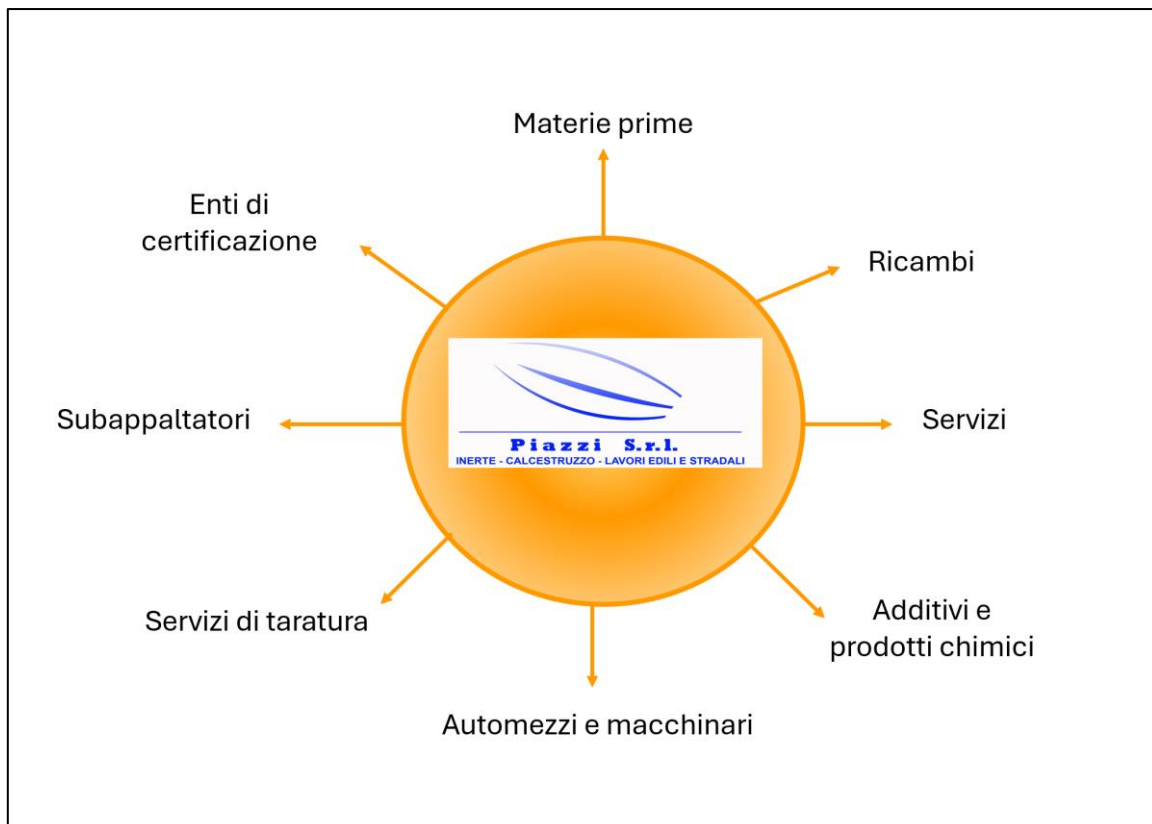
Materie prime

Enti di certificazione

Ricambi

Subappaltatori

Piazzi S.r.l.
INERTE - CALCESTRUZZO - LAVORI EDILI E STRADALI

Servizi

Servizi di taratura

Additivi e prodotti chimici

Automezzi e macchinari